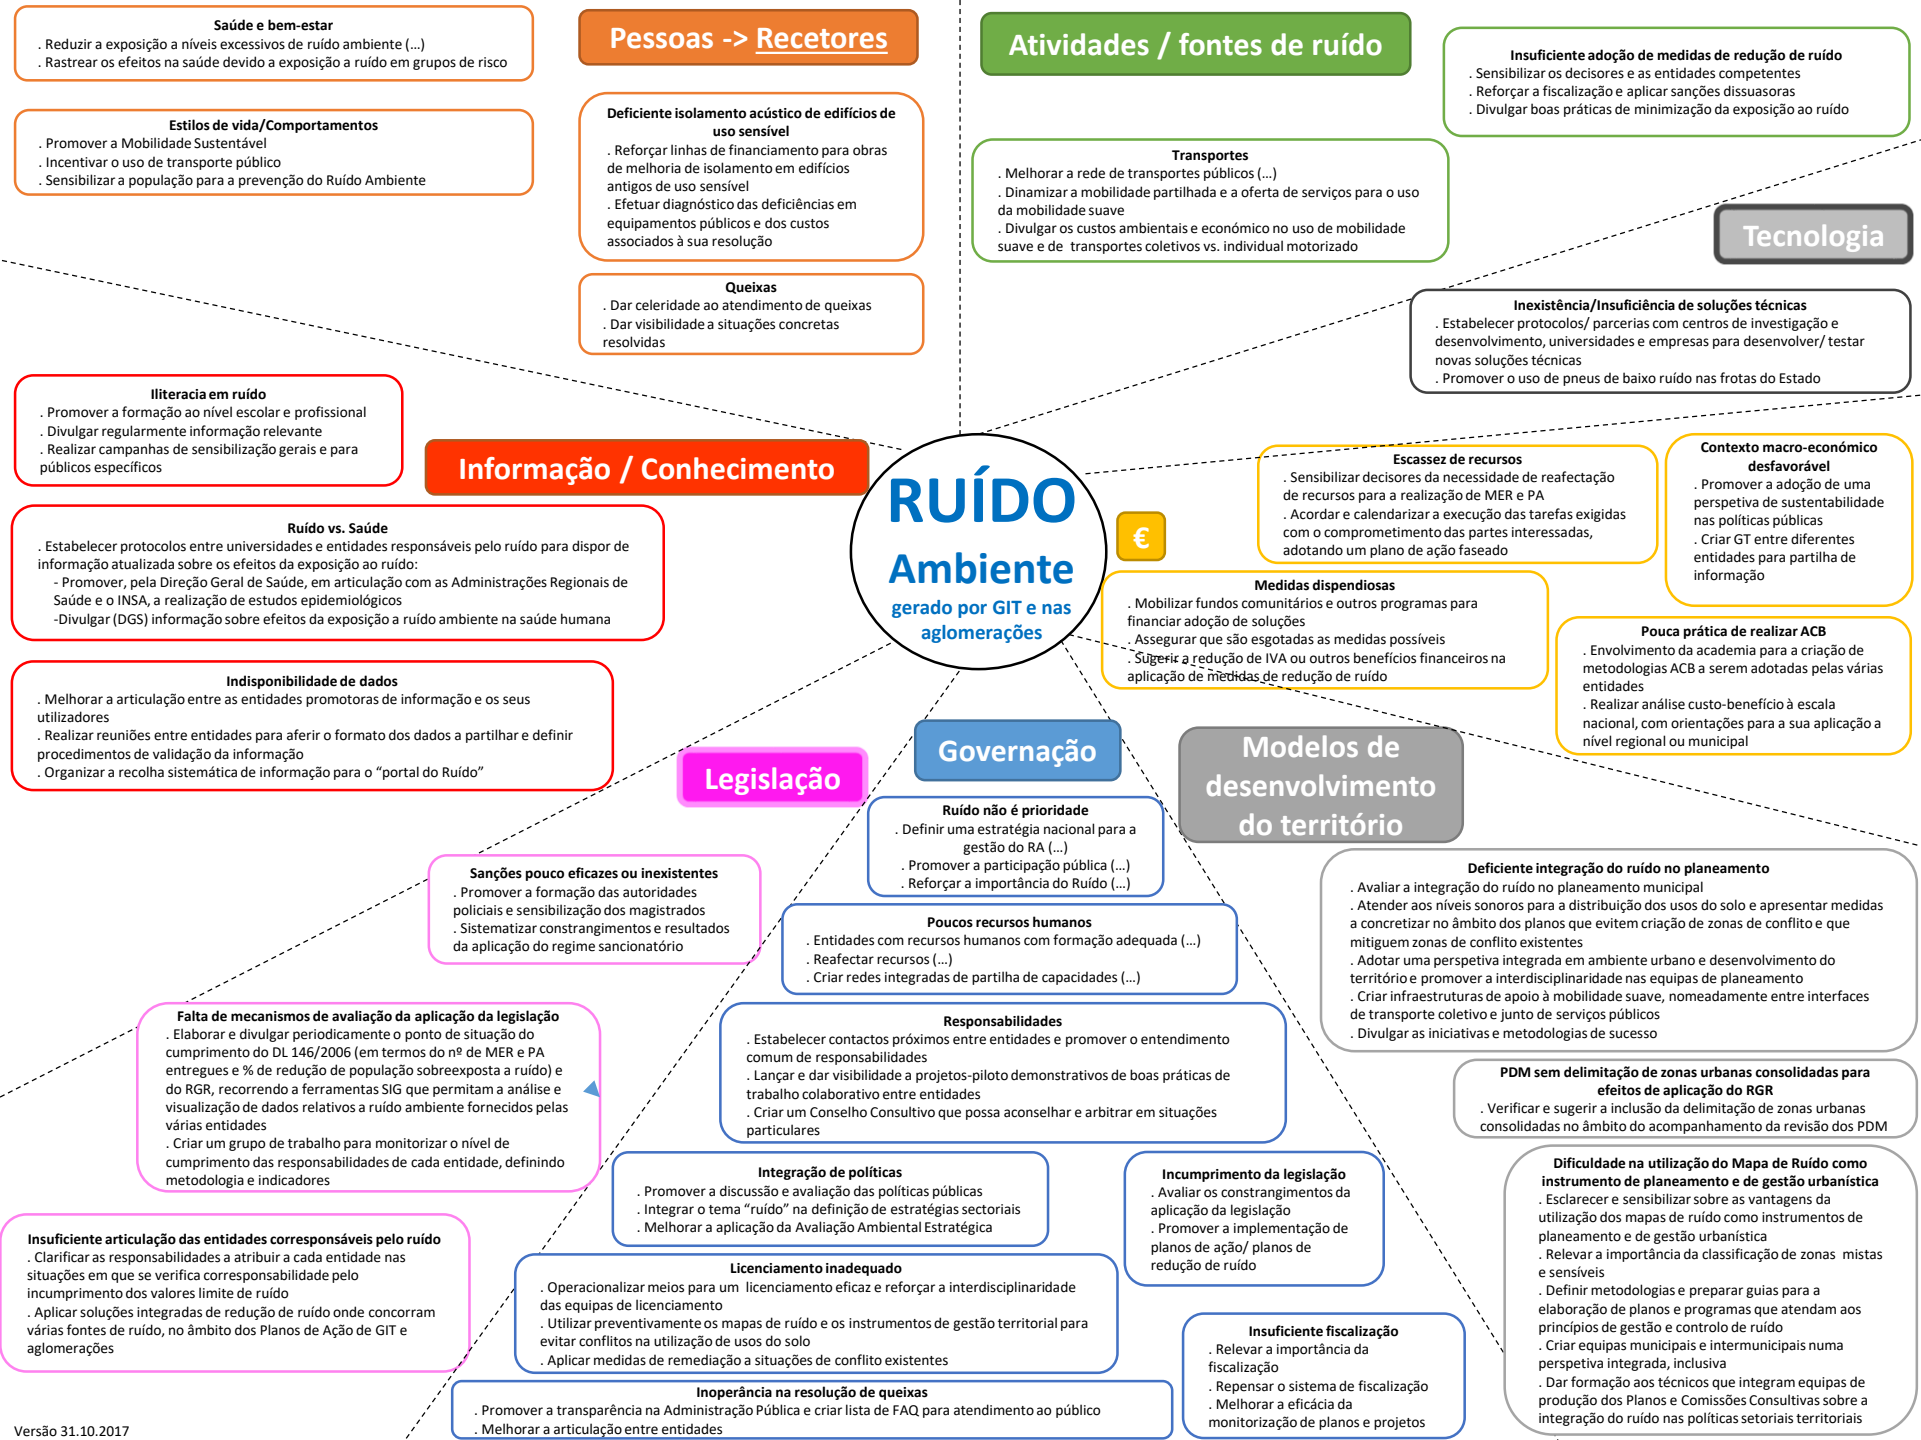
Saúde e bem-estar
. Reduzir a exposição a níveis excessivos de ruído ambiente (...)
. Rastrear os efeitos na saúde devido a exposição a ruído em grupos de risco

Pessoas -> Recetores

Atividades / fontes de ruído

Insuficiente adoção de medidas de redução de ruído
. Sensibilizar os decisores e as entidades competentes
. Reforçar a fiscalização e aplicar sanções dissuasoras
. Divulgar boas práticas de minimização da exposição ao ruído

Estilos de vida/Comportamentos
. Promover a Mobilidade Sustentável
. Incentivar o uso de transporte público
. Sensibilizar a população para a prevenção do Ruído Ambiente

Deficiente isolamento acústico de edifícios de uso sensível
. Reforçar linhas de financiamento para obras de melhoria de isolamento em edifícios antigos de uso sensível
. Efetuar diagnóstico das deficiências em equipamentos públicos e dos custos associados à sua resolução

Transportes
. Melhorar a rede de transportes públicos (...)
. Dinamizar a mobilidade partilhada e a oferta de serviços para o uso da mobilidade suave
. Divulgar os custos ambientais e económico no uso de mobilidade suave e de transportes coletivos vs. individual motorizado

Tecnologia

Queixas
. Dar celeridade ao atendimento de queixas
. Dar visibilidade a situações concretas resolvidas

Inexistência/Insuficiência de soluções técnicas
. Estabelecer protocolos/ parcerias com centros de investigação e desenvolvimento, universidades e empresas para desenvolver/ testar novas soluções técnicas
. Promover o uso de pneus de baixo ruído nas frotas do Estado

Iliteracia em ruído
. Promover a formação ao nível escolar e profissional
. Divulgar regularmente informação relevante
. Realizar campanhas de sensibilização gerais e para públicos específicos

Informação / Conhecimento

RUÍDO Ambiente
gerado por GIT e nas aglomerações

€

Escassez de recursos
. Sensibilizar decisores da necessidade de reafectação de recursos para a realização de MER e PA
. Acordar e calendarizar a execução das tarefas exigidas com o comprometimento das partes interessadas, adotando um plano de ação faseado

Contexto macro-económico desfavorável
. Promover a adoção de uma perspetiva de sustentabilidade nas políticas públicas
. Criar GT entre diferentes entidades para partilha de informação

Ruído vs. Saúde
. Estabelecer protocolos entre universidades e entidades responsáveis pelo ruído para dispor de informação atualizada sobre os efeitos da exposição ao ruído:
- Promover, pela Direção Geral de Saúde, em articulação com as Administrações Regionais de Saúde e o INSA, a realização de estudos epidemiológicos
-Divulgar (DGS) informação sobre efeitos da exposição a ruído ambiente na saúde humana

Medidas dispendiosas
. Mobilizar fundos comunitários e outros programas para financiar adoção de soluções
. Assegurar que são esgotadas as medidas possíveis
. Sugerir a redução de IVA ou outros benefícios financeiros na aplicação de medidas de redução de ruído

Pouca prática de realizar ACB
. Envolvimento da academia para a criação de metodologias ACB a serem adotadas pelas várias entidades
. Realizar análise custo-benefício à escala nacional, com orientações para a sua aplicação a nível regional ou municipal

Indisponibilidade de dados
. Melhorar a articulação entre as entidades promotoras de informação e os seus utilizadores
. Realizar reuniões entre entidades para aferir o formato dos dados a partilhar e definir procedimentos de validação da informação
. Organizar a recolha sistemática de informação para o "portal do Ruído"

Legislação

Governação

Modelos de desenvolvimento do território

Ruído não é prioridade
. Definir uma estratégia nacional para a gestão do RA (...)
. Promover a participação pública (...)
. Reforçar a importância do Ruído (...)

Sanções pouco eficazes ou inexistentes
. Promover a formação das autoridades policiais e sensibilização dos magistrados
. Sistematizar constrangimentos e resultados da aplicação do regime sancionatório

Poucos recursos humanos
. Entidades com recursos humanos com formação adequada (...)
. Reafectar recursos (...)
. Criar redes integradas de partilha de capacidades (...)

Deficiente integração do ruído no planeamento
. Avaliar a integração do ruído no planeamento municipal
. Atender aos níveis sonoros para a distribuição dos usos do solo e apresentar medidas a concretizar no âmbito dos planos que evitem criação de zonas de conflito e que mitiguem zonas de conflito existentes
. Adotar uma perspetiva integrada em ambiente urbano e desenvolvimento do território e promover a interdisciplinaridade nas equipas de planeamento
. Criar infraestruturas de apoio à mobilidade suave, nomeadamente entre interfaces de transporte coletivo e junto de serviços públicos
. Divulgar as iniciativas e metodologias de sucesso

Falta de mecanismos de avaliação da aplicação da legislação
. Elaborar e divulgar periodicamente o ponto de situação do cumprimento do DL 146/2006 (em termos do nº de MER e PA entregues e % de redução de população sobreexposta a ruído) e do RGR, recorrendo a ferramentas SIG que permitam a análise e visualização de dados relativos a ruído ambiente fornecidos pelas várias entidades
. Criar um grupo de trabalho para monitorizar o nível de cumprimento das responsabilidades de cada entidade, definindo metodologia e indicadores

Responsabilidades
. Estabelecer contactos próximos entre entidades e promover o entendimento comum de responsabilidades
. Lançar e dar visibilidade a projetos-piloto demonstrativos de boas práticas de trabalho colaborativo entre entidades
. Criar um Conselho Consultivo que possa aconselhar e arbitrar em situações particulares

PDM sem delimitação de zonas urbanas consolidadas para efeitos de aplicação do RGR
. Verificar e sugerir a inclusão da delimitação de zonas urbanas consolidadas no âmbito do acompanhamento da revisão dos PDM

Integração de políticas
. Promover a discussão e avaliação das políticas públicas
. Integrar o tema "ruído" na definição de estratégias sectoriais
. Melhorar a aplicação da Avaliação Ambiental Estratégica

Incumprimento da legislação
. Avaliar os constrangimentos da aplicação da legislação
. Promover a implementação de planos de ação/ planos de redução de ruído

Dificuldade na utilização do Mapa de Ruído como instrumento de planeamento e de gestão urbanística
. Esclarecer e sensibilizar sobre as vantagens da utilização dos mapas de ruído como instrumentos de planeamento e de gestão urbanística
. Relevar a importância da classificação de zonas mistas e sensíveis
. Definir metodologias e preparar guias para a elaboração de planos e programas que atendam aos princípios de gestão e controlo de ruído
. Criar equipas municipais e intermunicipais numa perspetiva integrada, inclusiva
. Dar formação aos técnicos que integram equipas de produção dos Planos e Comissões Consultivas sobre a integração do ruído nas políticas setoriais territoriais

Insuficiente articulação das entidades corresponsáveis pelo ruído
. Clarificar as responsabilidades a atribuir a cada entidade nas situações em que se verifica corresponsabilidade pelo incumprimento dos valores limite de ruído
. Aplicar soluções integradas de redução de ruído onde concorram várias fontes de ruído, no âmbito dos Planos de Ação de GIT e aglomerações

Licenciamento inadequado
. Operacionalizar meios para um licenciamento eficaz e reforçar a interdisciplinaridade das equipas de licenciamento
. Utilizar preventivamente os mapas de ruído e os instrumentos de gestão territorial para evitar conflitos na utilização de usos do solo
. Aplicar medidas de remediação a situações de conflito existentes

Insuficiente fiscalização
. Relevar a importância da fiscalização
. Repensar o sistema de fiscalização
. Melhorar a eficácia da monitorização de planos e projetos

Inoperância na resolução de queixas
. Promover a transparência na Administração Pública e criar lista de FAQ para atendimento ao público
. Melhorar a articulação entre entidades

Versão 31.10.2017